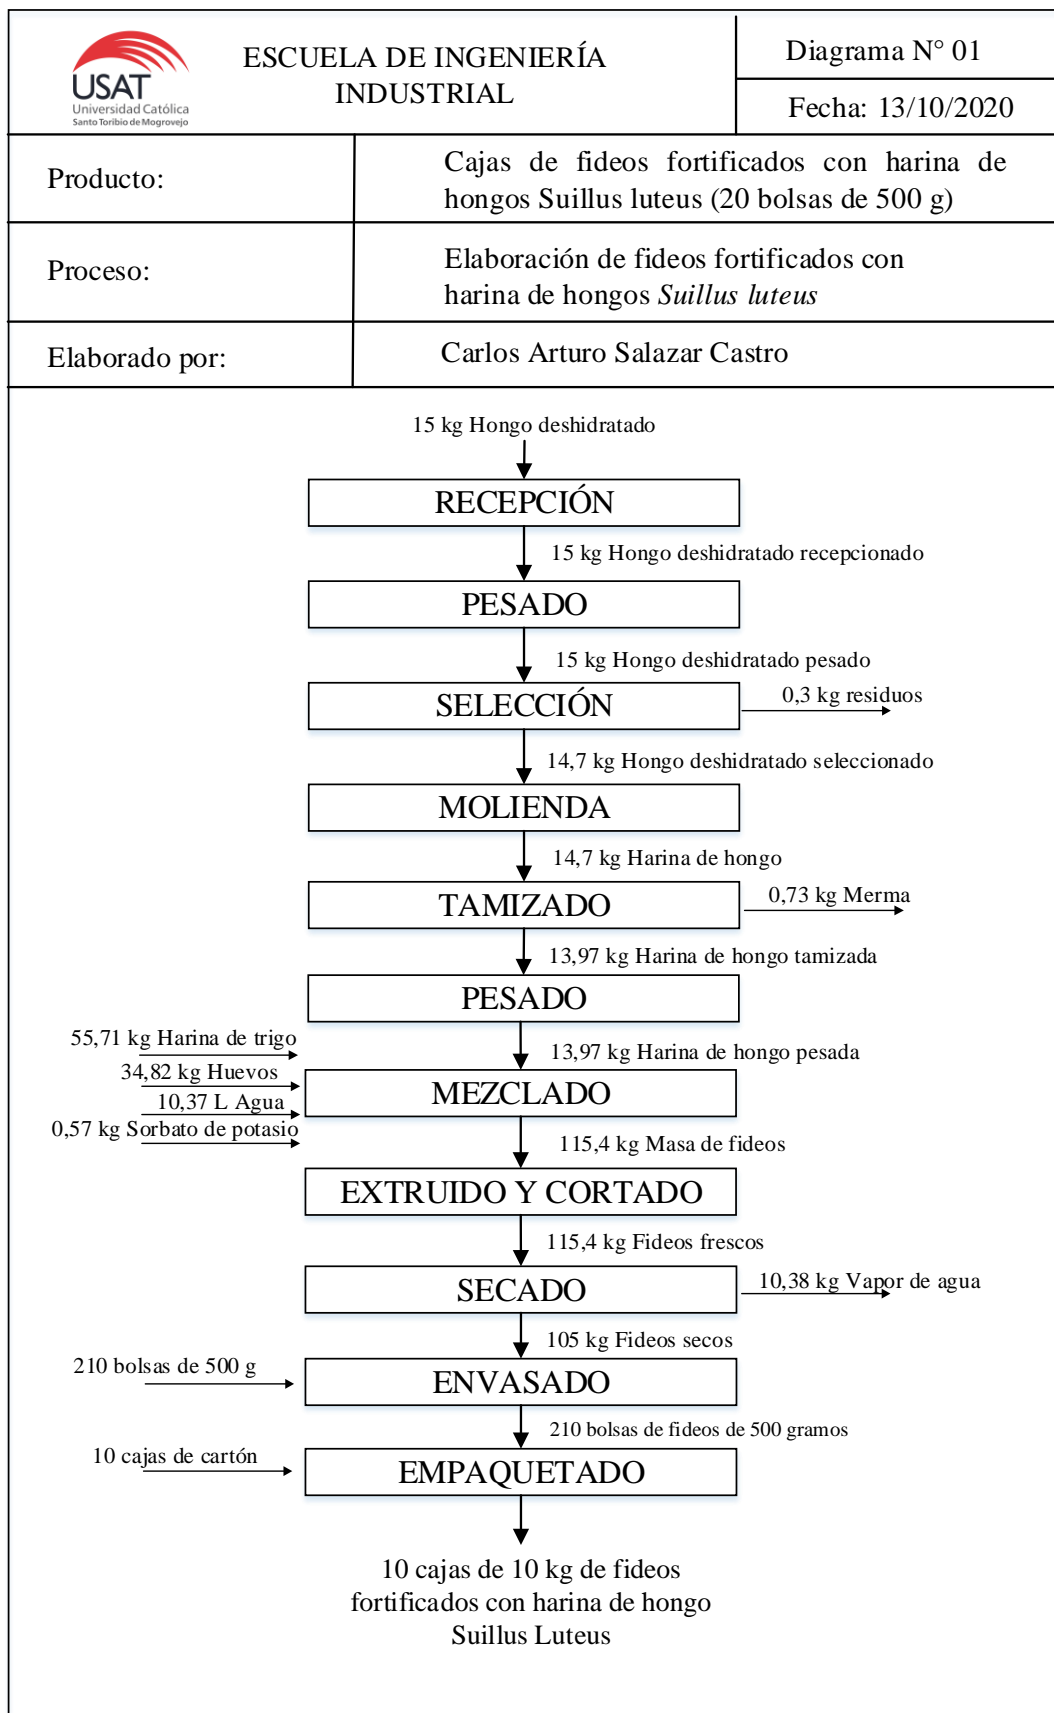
USAT
Universidad Católica
Santo Toribio de Mogrovejo

ESCUELA DE INGENIERÍA INDUSTRIAL

Diagrama N° 01

Fecha: 13/10/2020

| Producto: | Cajas de fideos fortificados con harina de hongos Suillus luteus (20 bolsas de 500 g) |
|---|---|
| Proceso: | Elaboración de fideos fortificados con harina de hongos *Suillus luteus* |
| Elaborado por: | Carlos Arturo Salazar Castro |

15 kg Hongo deshidratado

RECEPCIÓN

15 kg Hongo deshidratado recepcionado

PESADO

15 kg Hongo deshidratado pesado

SELECCIÓN

0,3 kg residuos

14,7 kg Hongo deshidratado seleccionado

MOLIENDA

14,7 kg Harina de hongo

TAMIZADO

0,73 kg Merma

13,97 kg Harina de hongo tamizada

PESADO

55,71 kg Harina de trigo
34,82 kg Huevos
10,37 L Agua
0,57 kg Sorbato de potasio

13,97 kg Harina de hongo pesada

MEZCLADO

115,4 kg Masa de fideos

EXTRUIDO Y CORTADO

115,4 kg Fideos frescos

SECADO

10,38 kg Vapor de agua

105 kg Fideos secos

210 bolsas de 500 g

ENVASADO

210 bolsas de fideos de 500 gramos

10 cajas de cartón

EMPAQUETADO

10 cajas de 10 kg de fideos fortificados con harina de hongo Suillus Luteus